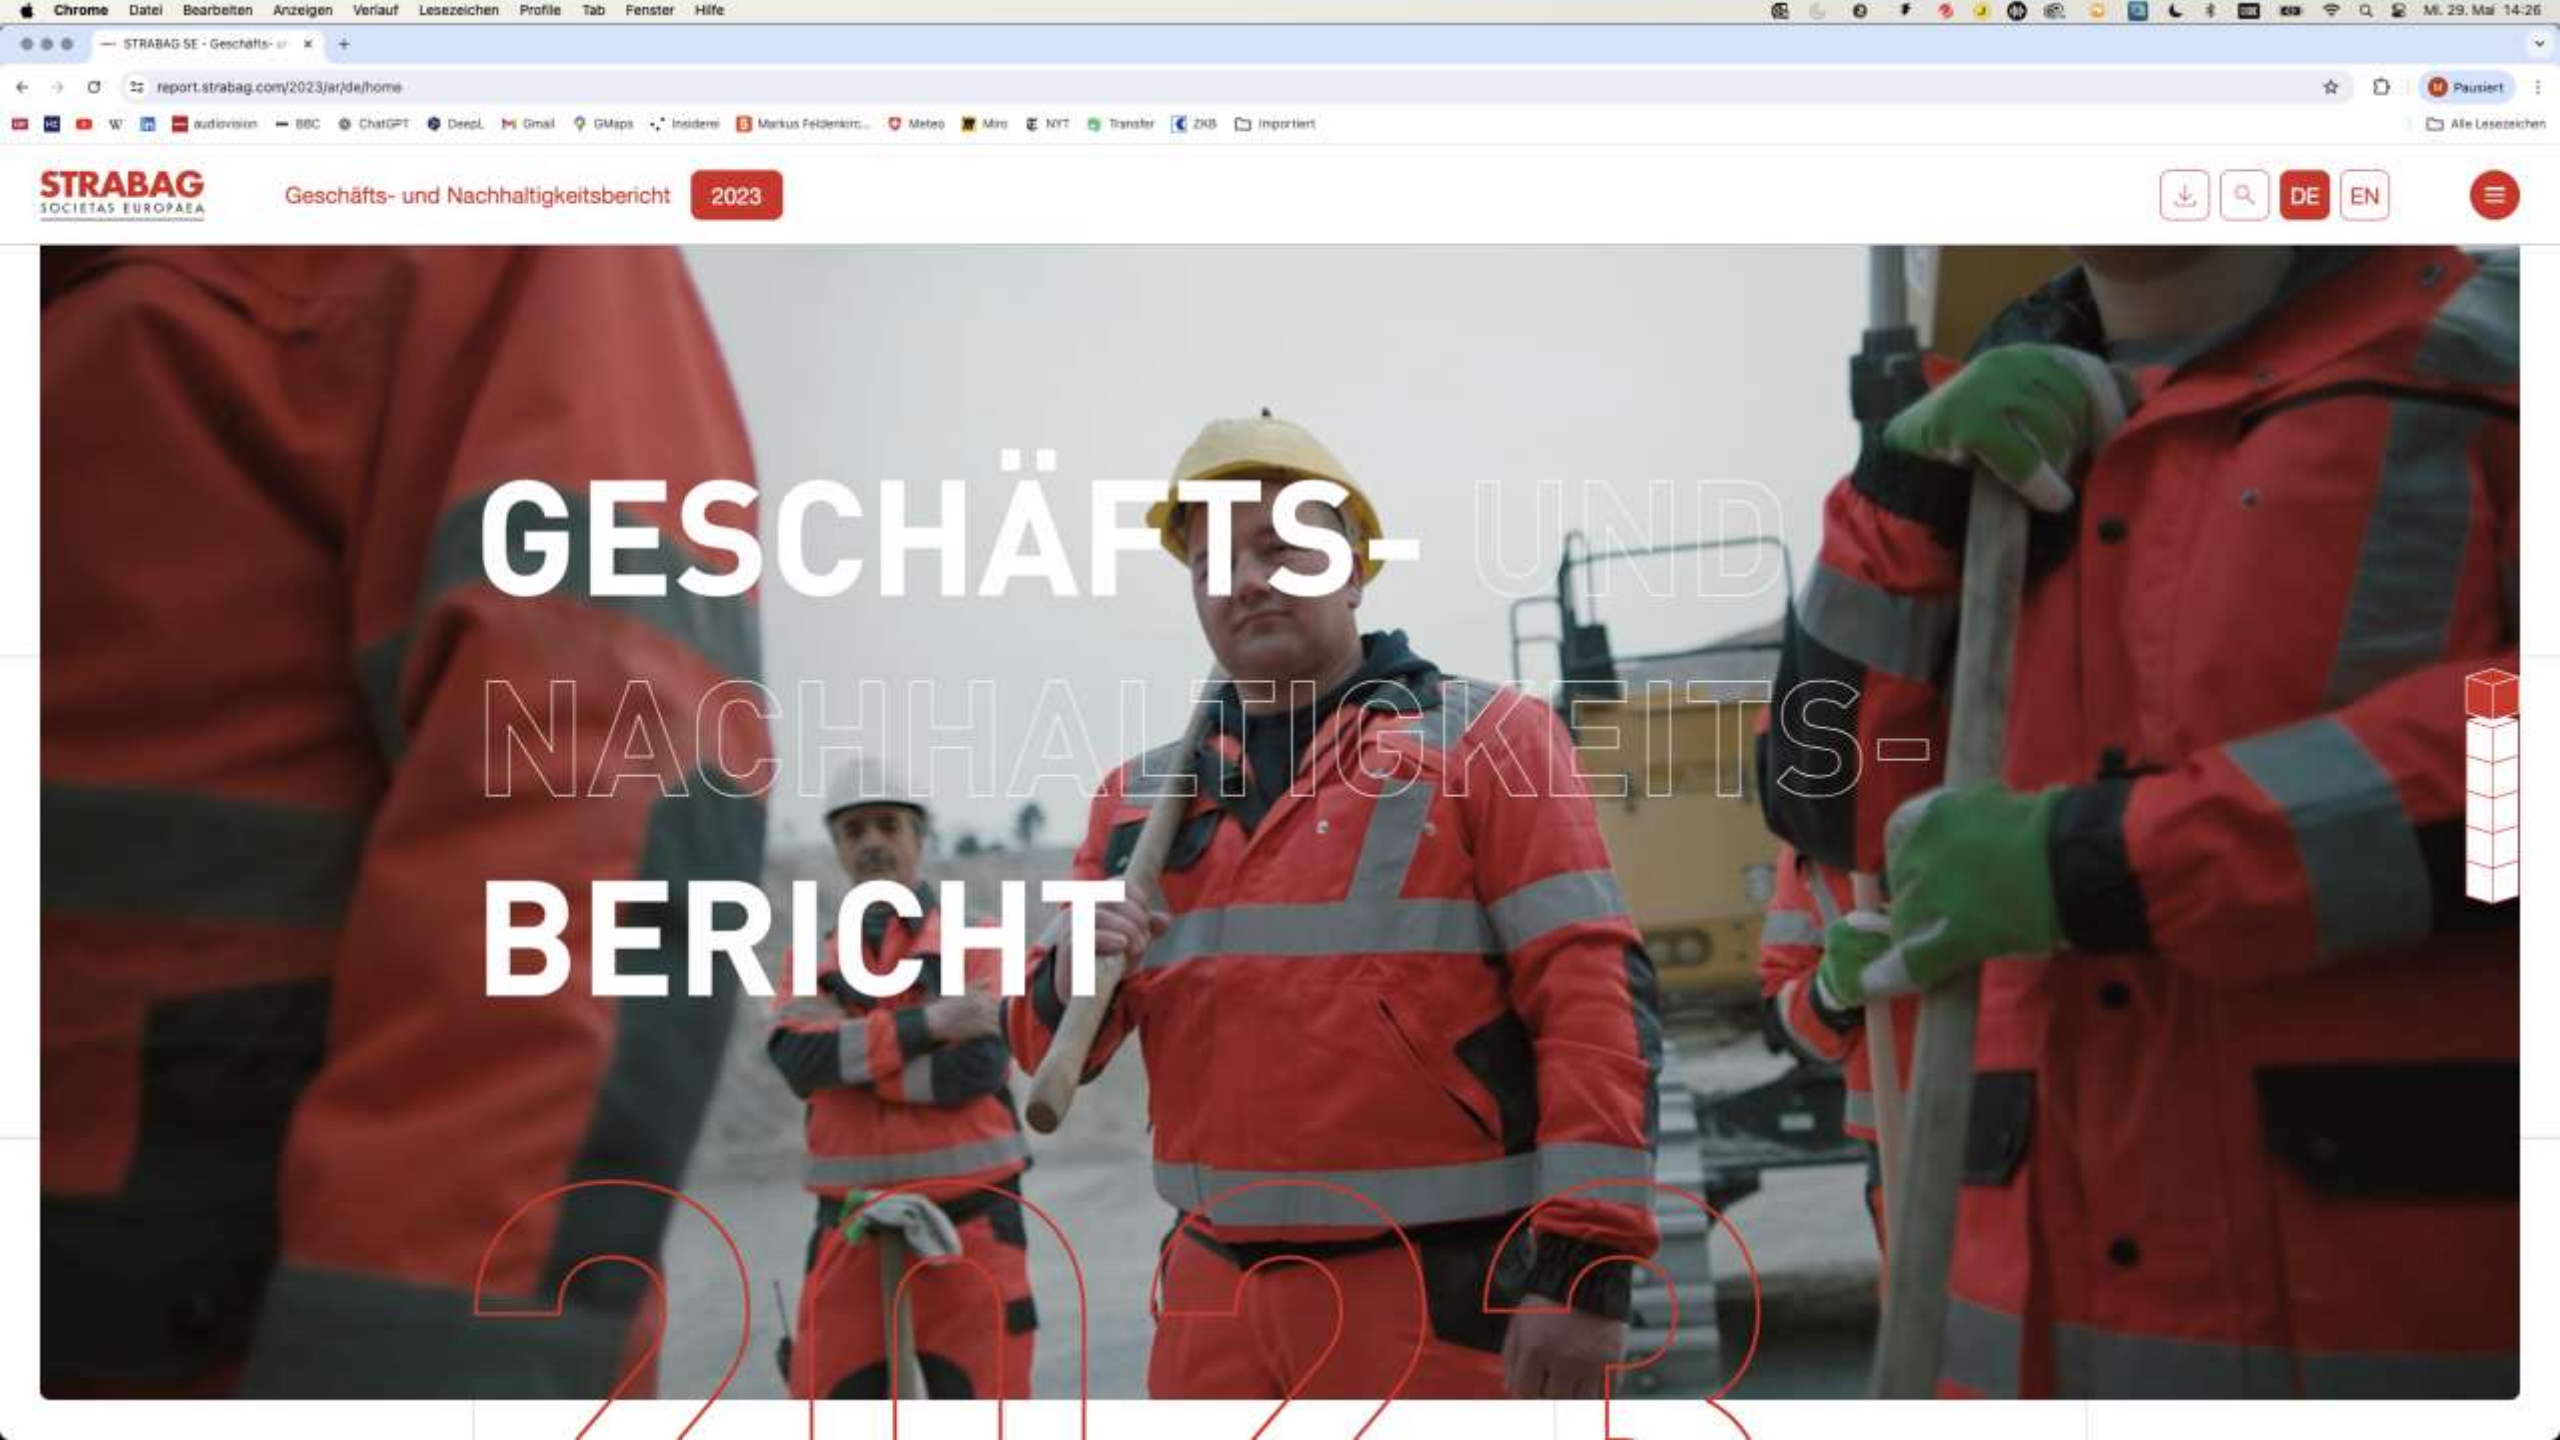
Chrome Datei Bearbeiten Anzeigen Verlauf Lesezeichen Profile Tab Fenster Hilfe

Mi. 29. Mai 14:26

STRABAG SE - Geschäfts- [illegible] ×

report.strabag.com/2023/ar/de/home

Pausiert

audiovision BBC ChatGPT DeepL Gmail GMaps Insiderei Markus Feldenkirc... Meteo Miro NYT Transfer ZKB Importiert

Alle Lesezeichen

STRABAG
SOCIETAS EUROPAEA

Geschäfts- und Nachhaltigkeitsbericht 2023

DE EN

GESCHÄFTS- UND NACHHALTIGKEITS-BERICHT

2023